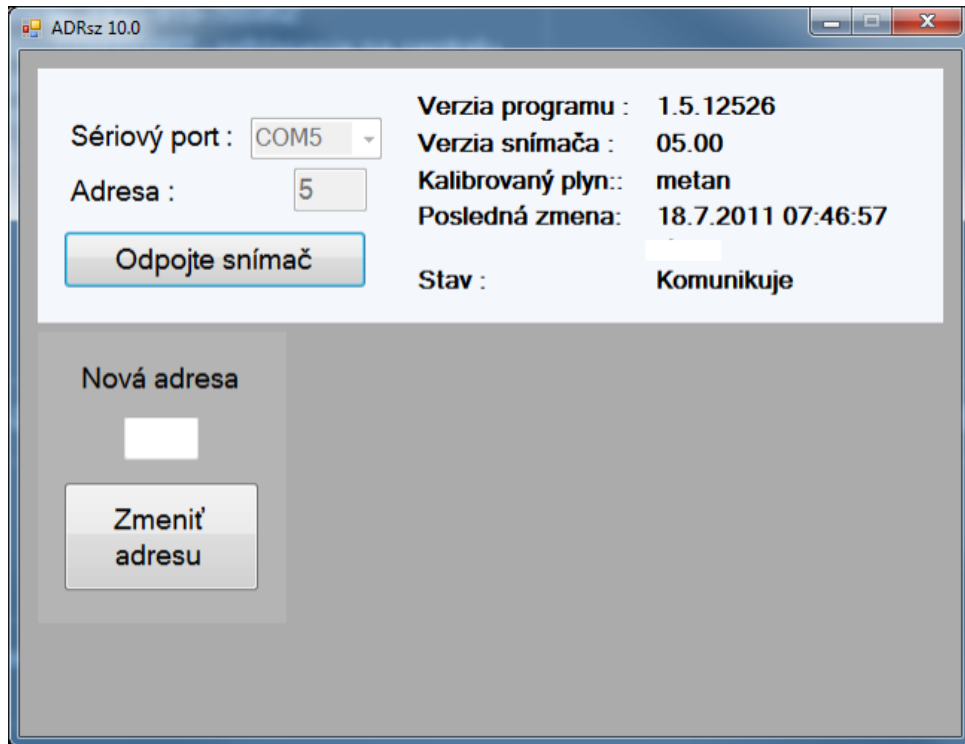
ADRsz 10.0

Sériový port : COM5
Adresa : 5
Odpojte snímač

Verzia programu : 1.5.12526
Verzia snímača : 05.00
Kalibrovaný plyn:: metan
Posledná zmena: 18.7.2011 07:46:57

Stav : Komunikuje

Nová adresa

Zmeniť adresu